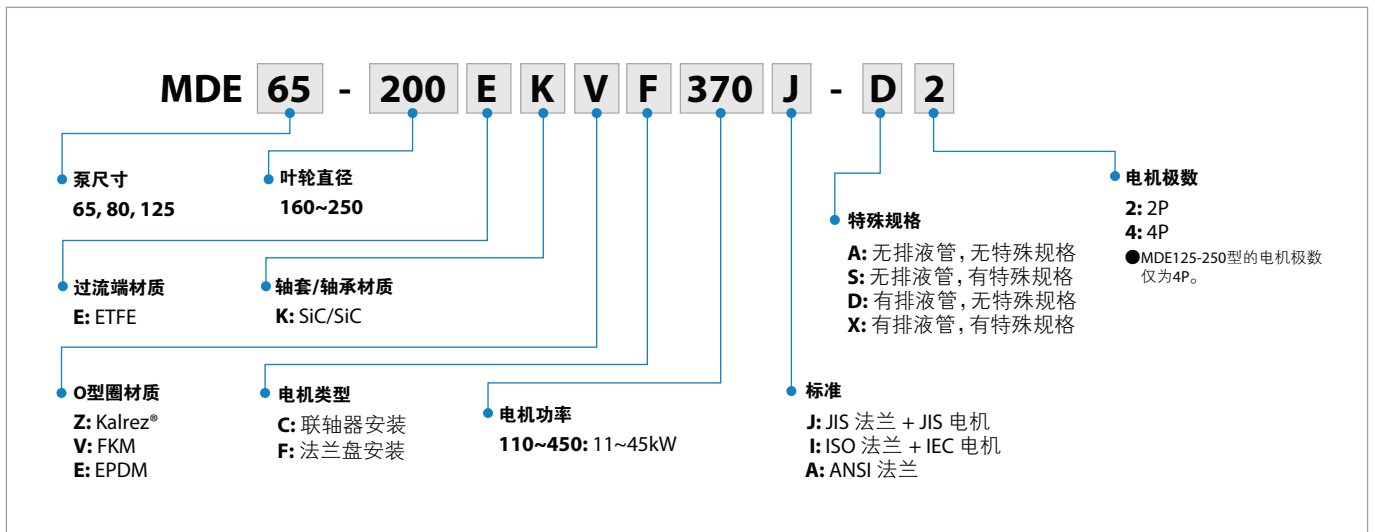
MDE 65 - 200 E K V F 370 J - D 2

泵尺寸
65, 80, 125

叶轮直径
160~250

过流端材质
E: ETFE

轴套/轴承材质
K: SiC/SiC

O型圈材质
Z: Kalrez®
V: FKM
E: EPDM

电机类型
C: 联轴器安装
F: 法兰盘安装

电机功率
110~450: 11~45kW

标准
J: JIS 法兰 + JIS 电机
I: ISO 法兰 + IEC 电机
A: ANSI 法兰

特殊规格
A: 无排液管, 无特殊规格
S: 无排液管, 有特殊规格
D: 有排液管, 无特殊规格
X: 有排液管, 有特殊规格

电机极数
2: 2P
4: 4P
●MDE125-250型的电机极数仅为4P。